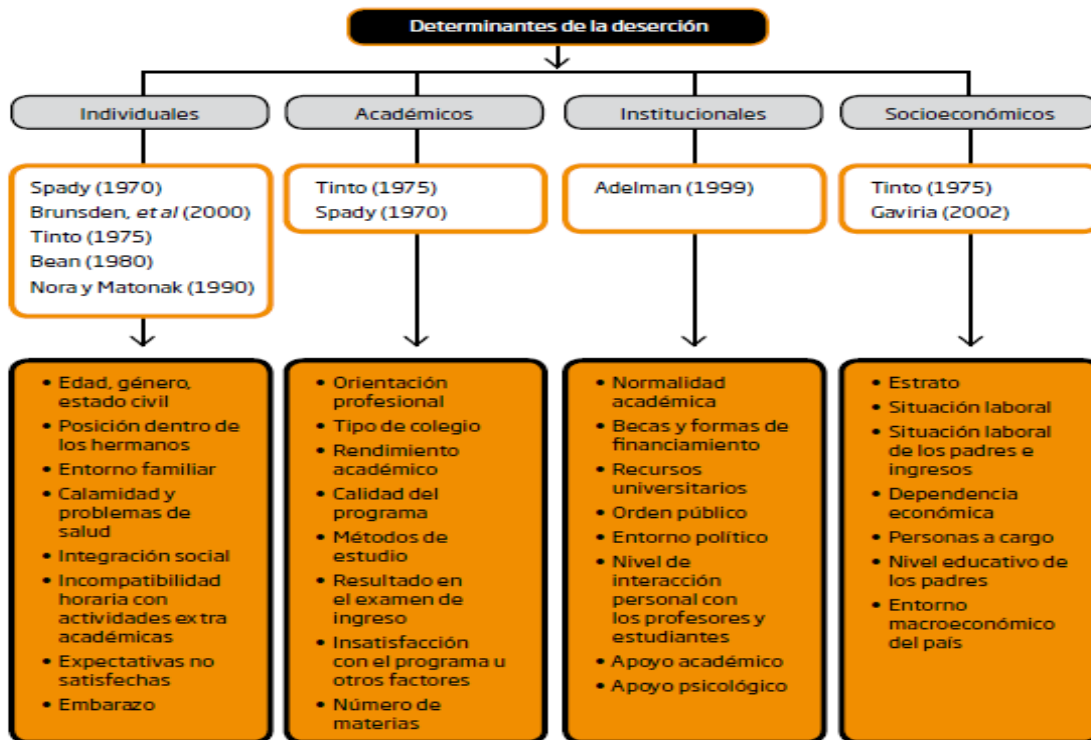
Determinantes de la deserción

Individuales

Spady (1970)
Brunsden, *et al* (2000)
Tinto (1975)
Bean (1980)
Nora y Matonak (1990)

- Edad, género, estado civil
- Posición dentro de los hermanos
- Entorno familiar
- Calamidad y problemas de salud
- Integración social
- Incompatibilidad horaria con actividades ex tra académicas
- Expectativas no satisfechas
- Embarazo

Académicos

Tinto (1975)
Spady (1970)

- Orientación profesional
- Tipo de colegio
- Rendimiento académico
- Calidad del programa
- Métodos de estudio
- Resultado en el examen de ingreso
- Insatisfacción con el programa u otros factores
- Número de materias

Institucionales

Adelman (1999)

- Normalidad académica
- Becas y formas de financiamiento
- Recursos universitarios
- Orden público
- Entorno político
- Nivel de interacción personal con los profesores y estudiantes
- Apoyo académico
- Apoyo psicológico

Socioeconómicos

Tinto (1975)
Gaviria (2002)

- Estrato
- Situación laboral
- Situación laboral de los padres e ingresos
- Dependencia económica
- Personas a cargo
- Nivel educativo de los padres
- Entorno macroeconómico del país